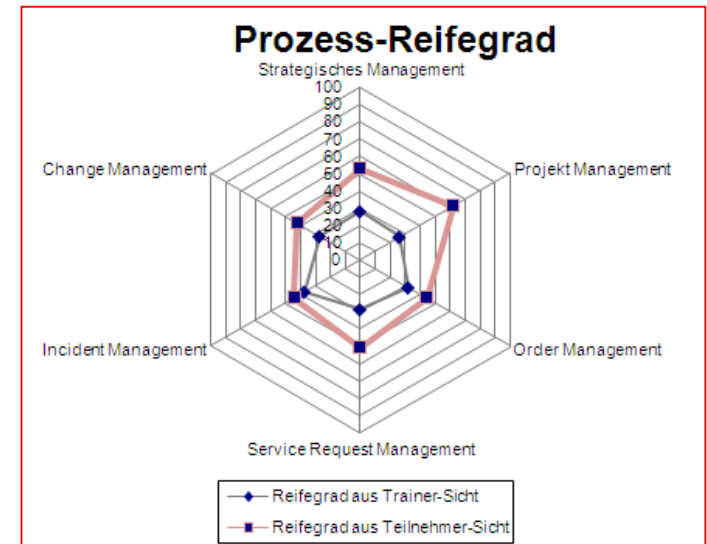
Prozess-Reifegrad

Strategisches Management

100
90
80
70
60
50
40
30
20
10
0

Projekt Management

Order Management

Service Request Management

Incident Management

Change Management

Reifegrad aus Trainer-Sicht

Reifegrad aus Teilnehmer-Sicht